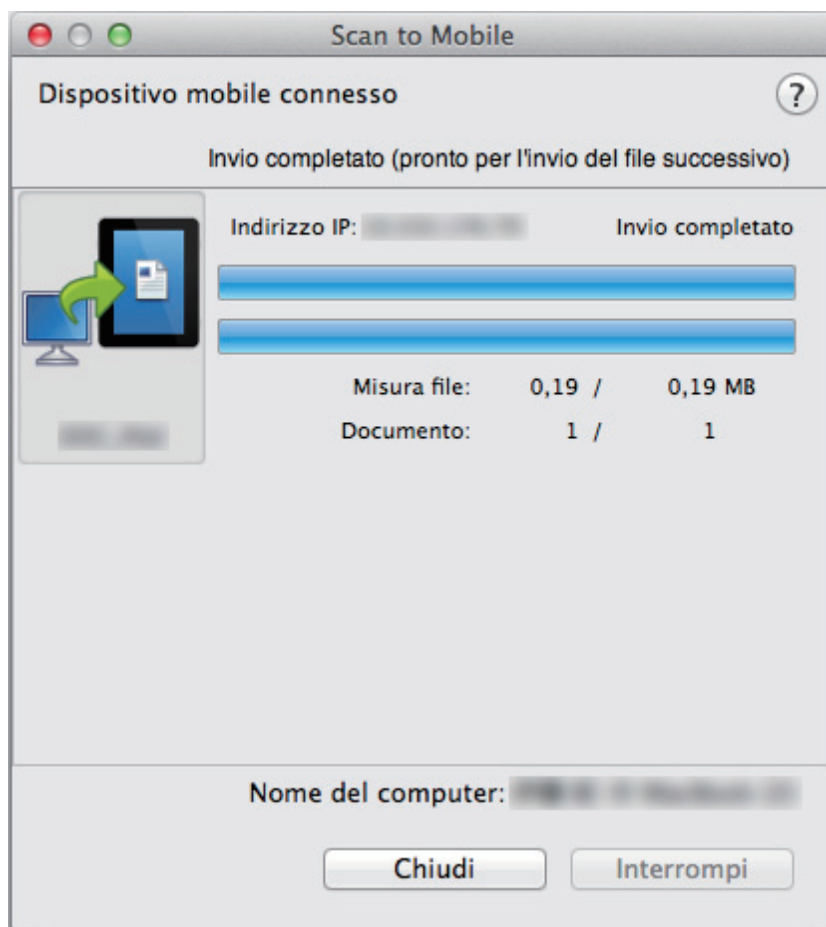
Scan to Mobile

Dispositivo mobile connesso

?

Invio completato (pronto per l'invio del file successivo)

Indirizzo IP: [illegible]

Invio completato

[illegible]

Misura file: 0,19 / 0,19 MB

Documento: 1 / 1

Nome del computer: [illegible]

Chiudi

Interrompi